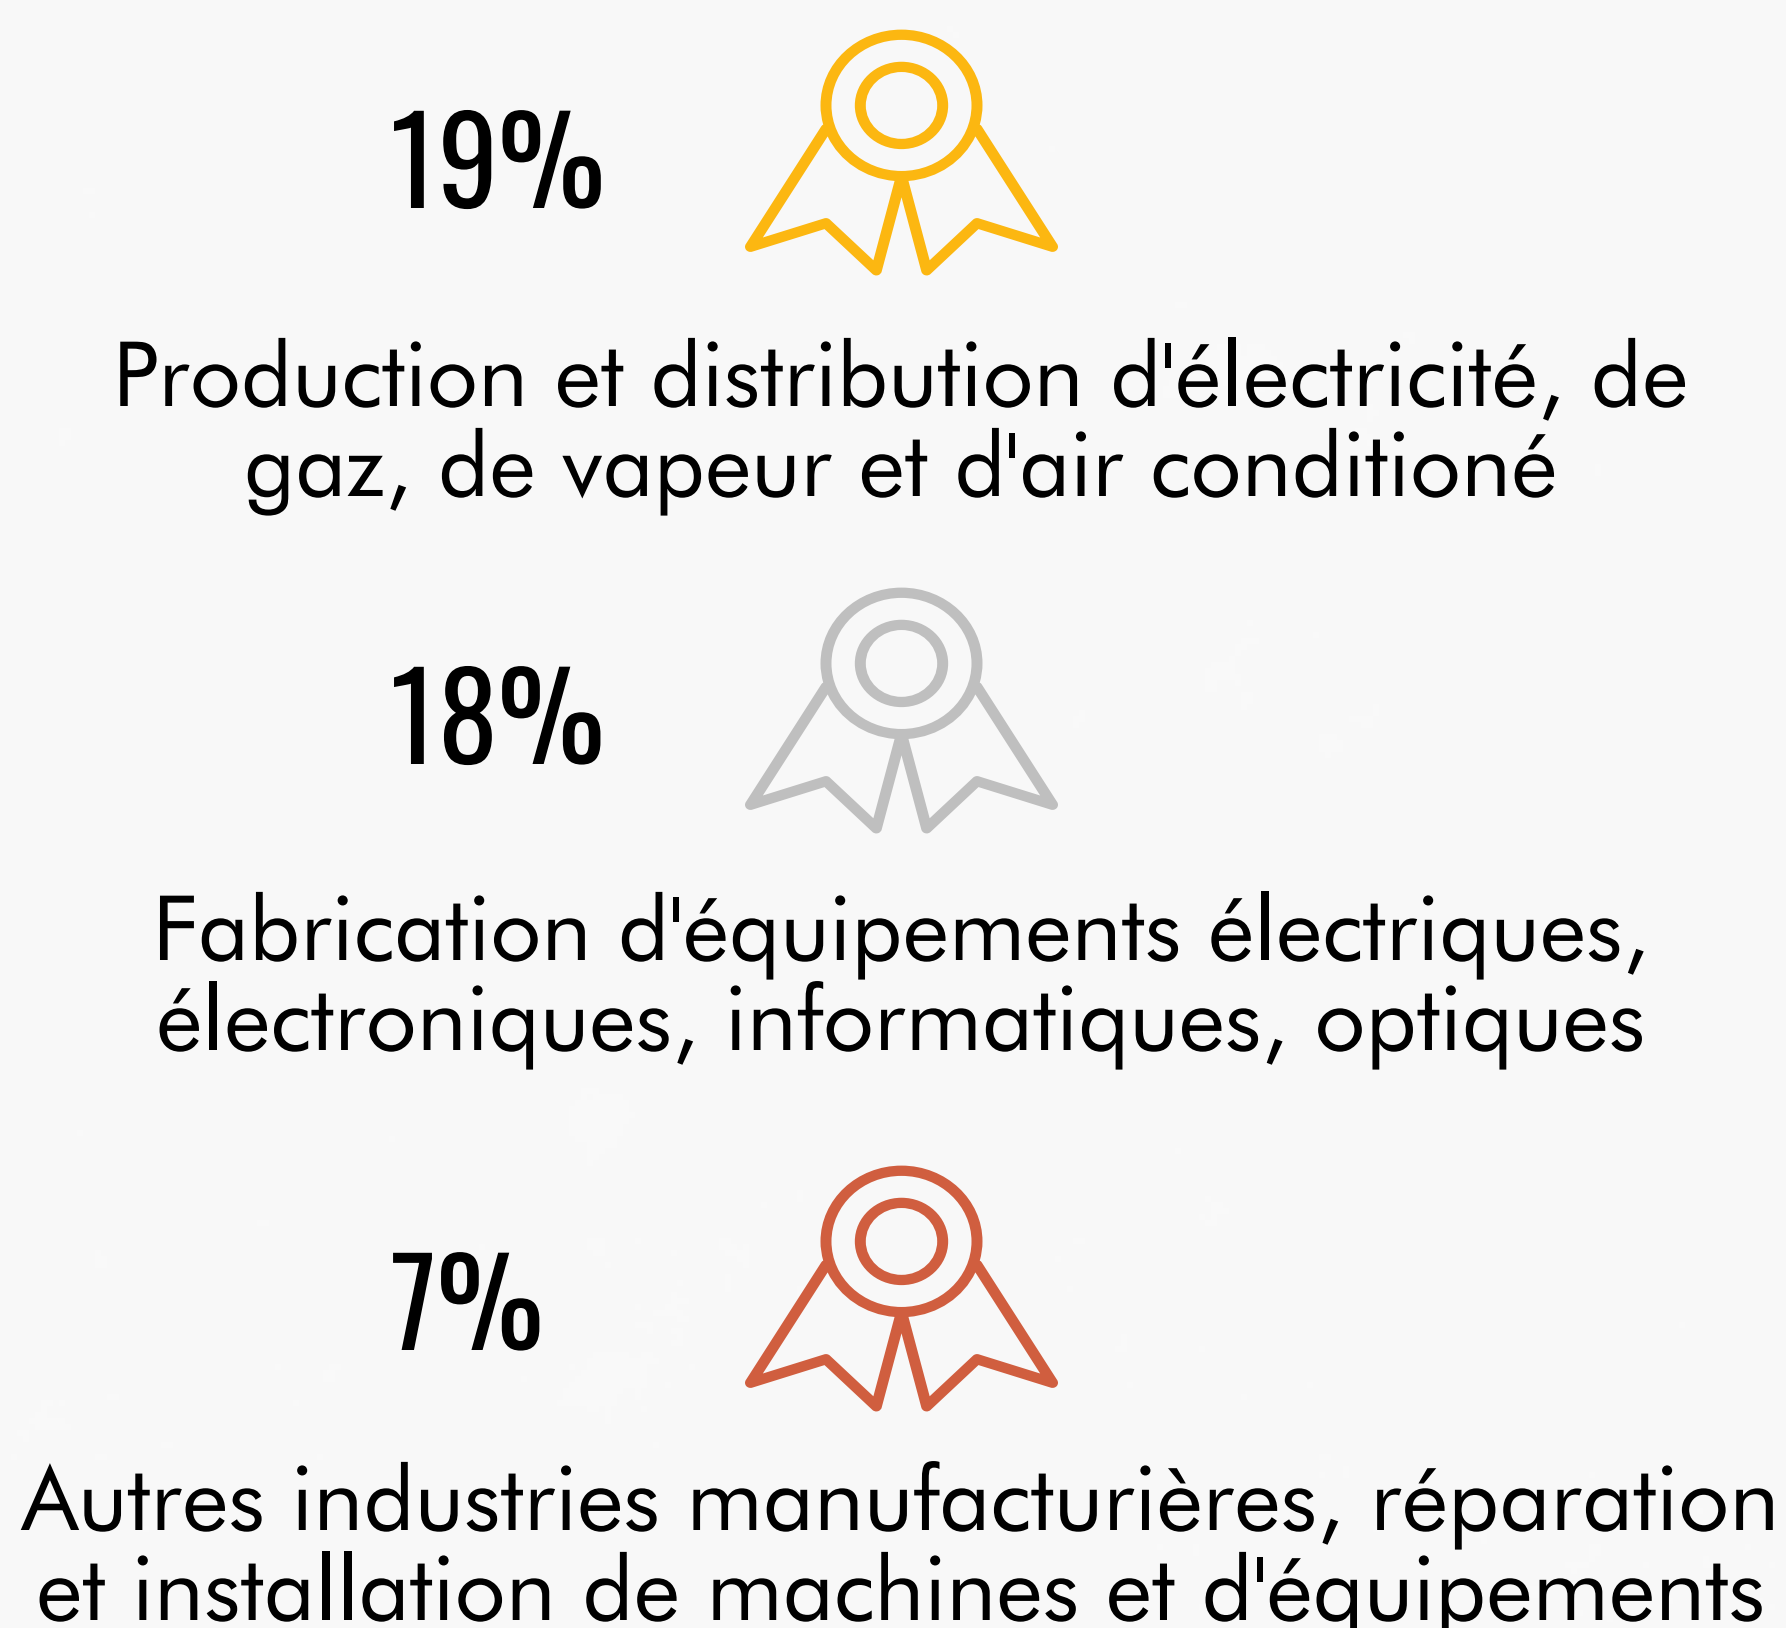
19%

Production et distribution d'électricité, de gaz, de vapeur et d'air conditioné

18%

Fabrication d'équipements électriques, électroniques, informatiques, optiques

7%

Autres industries manufacturières, réparation et installation de machines et d'équipements